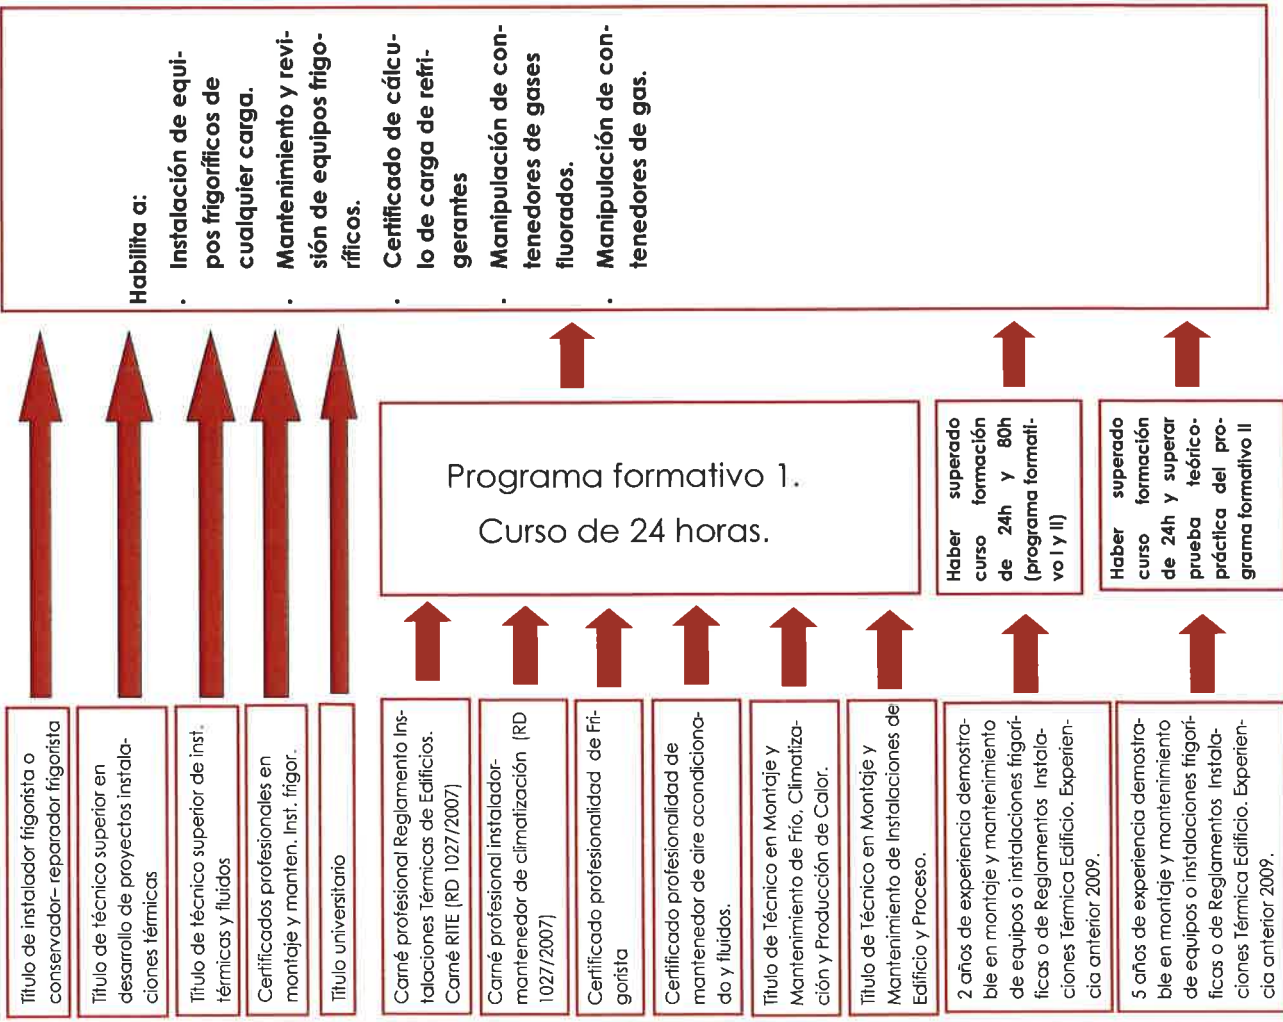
Habilita a:
- Instalación de equipos frigoríficos de cualquier carga.
- Mantenimiento y revisión de equipos frigoríficos.
- Certificado de cálculo de carga de refrigerantes
- Manipulación de contenedores de gases fluorados.
- Manipulación de contenedores de gas.

Programa formativo 1.
Curso de 24 horas.

Haber superado curso formación de 24h y 80h (programa formativo I y II)

Haber superado curso formación de 24h y superar prueba teórico-práctica del programa formativo II

Título de instalador frigorista o conservador- reparador frigorista

Título de técnico superior en desarrollo de proyectos instalaciones térmicas

Título de técnico superior de inst. térmicas y fluidos

Certificados profesionales en montaje y manten. Inst. frigor.

Título universitario

Carné profesional Reglamento Instalaciones Térmicas de Edificios. Carné RITE (RD 1027/2007)

Carné profesional instalador-mantenedor de climatización (RD 1027/2007)

Certificado profesionalidad de Frigorista

Certificado profesionalidad de mantenedor de aire acondicionado y fluidos.

Título de Técnico en Montaje y Mantenimiento de Frío, Climatización y Producción de Calor.

Título de Técnico en Montaje y Mantenimiento de Instalaciones de Edificio y Proceso.

2 años de experiencia demostrable en montaje y mantenimiento de equipos o instalaciones frigoríficas o de Reglamentos Instalaciones Térmica Edificio. Experiencia anterior 2009.

5 años de experiencia demostrable en montaje y mantenimiento de equipos o instalaciones frigoríficas o de Reglamentos Instalaciones Térmica Edificio. Experiencia anterior 2009.